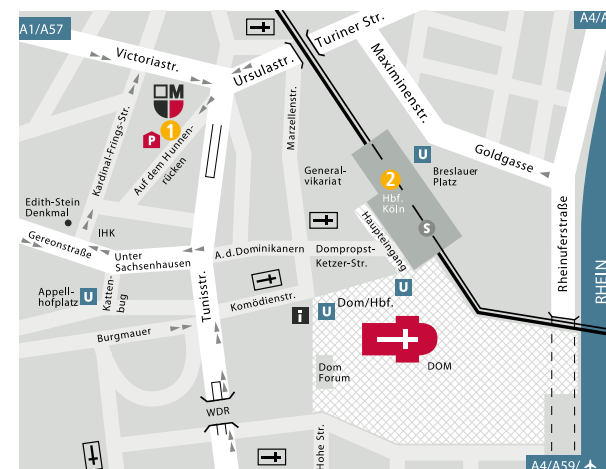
A1/A57

Turiner Str.

A4/A57

Victoriastr.

Ursulastr.

Maximinenstr.

Kardinal-Frings-Str.

Auf dem Hunnenrücken

Marzellenstr.

1

P

Goldgasse

General-vikariat

2

Hbf. Köln

Breslauer Platz

U

Edith-Stein Denkmal

IHK

Haupteingang

S

Rheinuferstraße

Gereonstraße

Unter Sachsenhausen

A.d.Dominikanern

Dompropst-Ketzer-Str.

RHEIN

Appellhofplatz

U

Kattenbug

Komödienstr.

U

Dom/Hbf.

Tunisstr.

i

U

Burgmauer

Dom Forum

DOM

WDR

Hohe Str.

A4/A59/